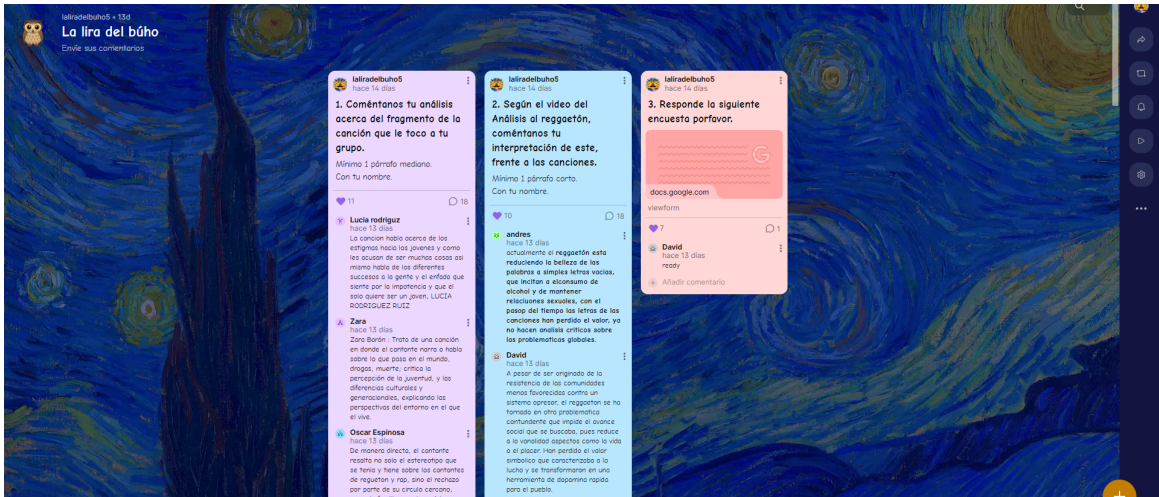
laliradelbuho5 • 13d
La lira del búho
Envíe sus comentarios

laliradelbuho5
hace 14 días
1. Coméntanos tu análisis acerca del fragmento de la canción que le toco a tu grupo.
Mínimo 1 párrafo mediano.
Con tu nombre.
11 18

Lucia rodriguz
hace 13 días
La cancion habla acerca de los estigmas hacia los jovenes y como les acusan de ser muchas cosas asi mismo habla de los diferentes sucesos a la gente y el enfado que siente por la impotencia y que el solo quiere ser un joven. LUCIA RODRIGUEZ RUIZ

Zara
hace 13 días
Zara Borón : Trato de una canción en donde el cantante narra o habla sobre lo que pasa en el mundo, drogas, muerte; critica la percepción de la juventud, y las diferencias culturales y generacionales, explicando las perspectivas del entorno en el que el vive.

Oscar Espinosa
hace 13 días
De manera directa, el cantante resalta no solo el estereotipo que se tenia y tiene sobre los cantantes de reguetón y rap, sino el rechazo por parte de su circulo cercano,

laliradelbuho5
hace 14 días
2. Según el video del Análisis al reggaetón, coméntanos tu interpretación de este, frente a las canciones.
Mínimo 1 párrafo corto.
Con tu nombre.
10 18

andres
hace 13 días
actuamente el reggaetón esta reduciendo la belleza de las palabras a simples letras vacias, que incitan a elconsumo de alcohol y de mantener relaciones sexuales, con el pasop del tiempo las letras de las canciones han perdido el valor, ya no hacen analisis criticos sobre los problematicas globales.

David
hace 13 días
A pesar de ser originado de la resistencia de las comunidades menos favorecidas contra un sistema opresor, el reggaeton se ha tornado en otra problematica contundente que impide el avance social que se buscaba, pues reduce a la vanalidad aspectos como la vida o el placer. Han perdido el valor simbolico que caracterizaba a la lucha y se transformaron en una herramienta de dopamina rapida para el pueblo.

laliradelbuho5
hace 14 días
3. Responde la siguiente encuesta porfavor.
docs.google.com
viewform
7 1

David
hace 13 días
ready
Añadir comentario